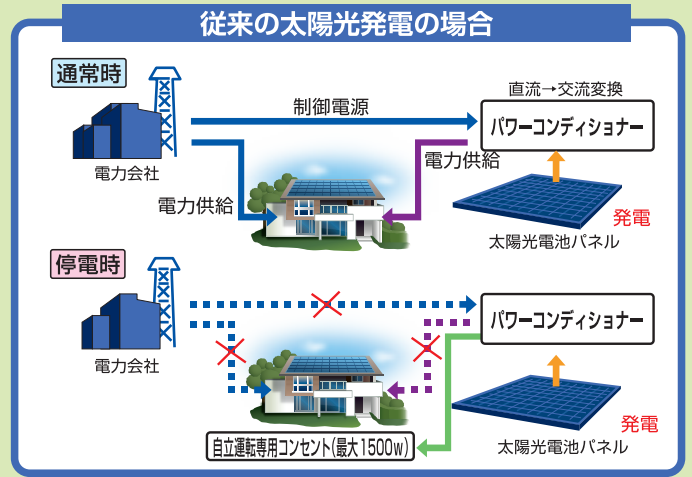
従来の太陽光発電の場合

通常時

電力会社

制御電源

直流→交流変換

パワーコンディショナー

電力供給

電力供給

発電

太陽光電池パネル

停電時

電力会社

パワーコンディショナー

発電

自立運転専用コンセント(最大1500w)

太陽光電池パネル